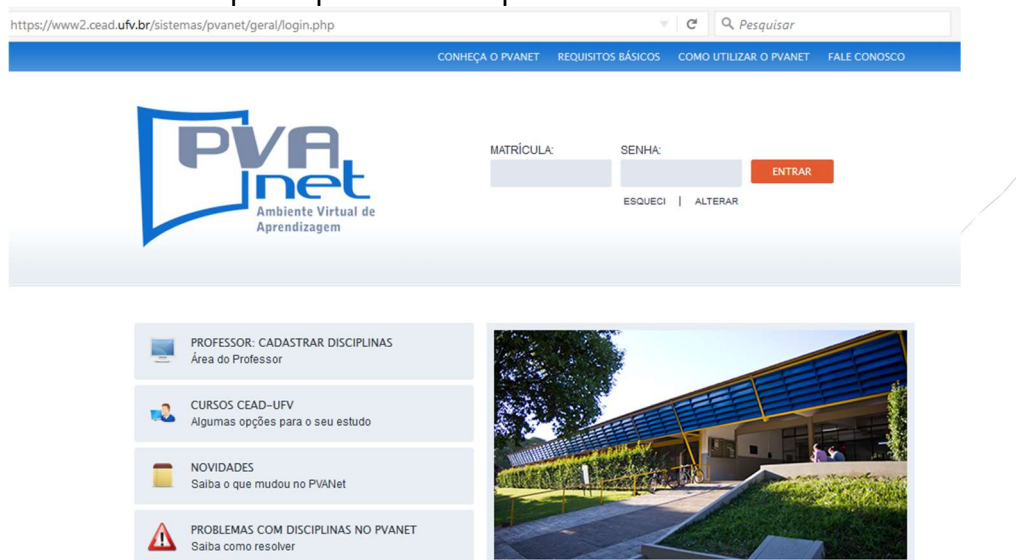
https://www2.cead.ufv.br/sistemas/pvanet/geral/login.php

Pesquisar

CONHEÇA O PVANET REQUISITOS BÁSICOS COMO UTILIZAR O PVANET FALE CONOSCO

PVA net
Ambiente Virtual de Aprendizagem

MATRÍCULA:

SENHA:

ENTRAR

ESQUECI | ALTERAR

PROFESSOR: CADASTRAR DISCIPLINAS
Área do Professor

CURSOS CEAD-UFV
Algumas opções para o seu estudo

NOVIDADES
Saiba o que mudou no PVANet

PROBLEMAS COM DISCIPLINAS NO PVANET
Saiba como resolver